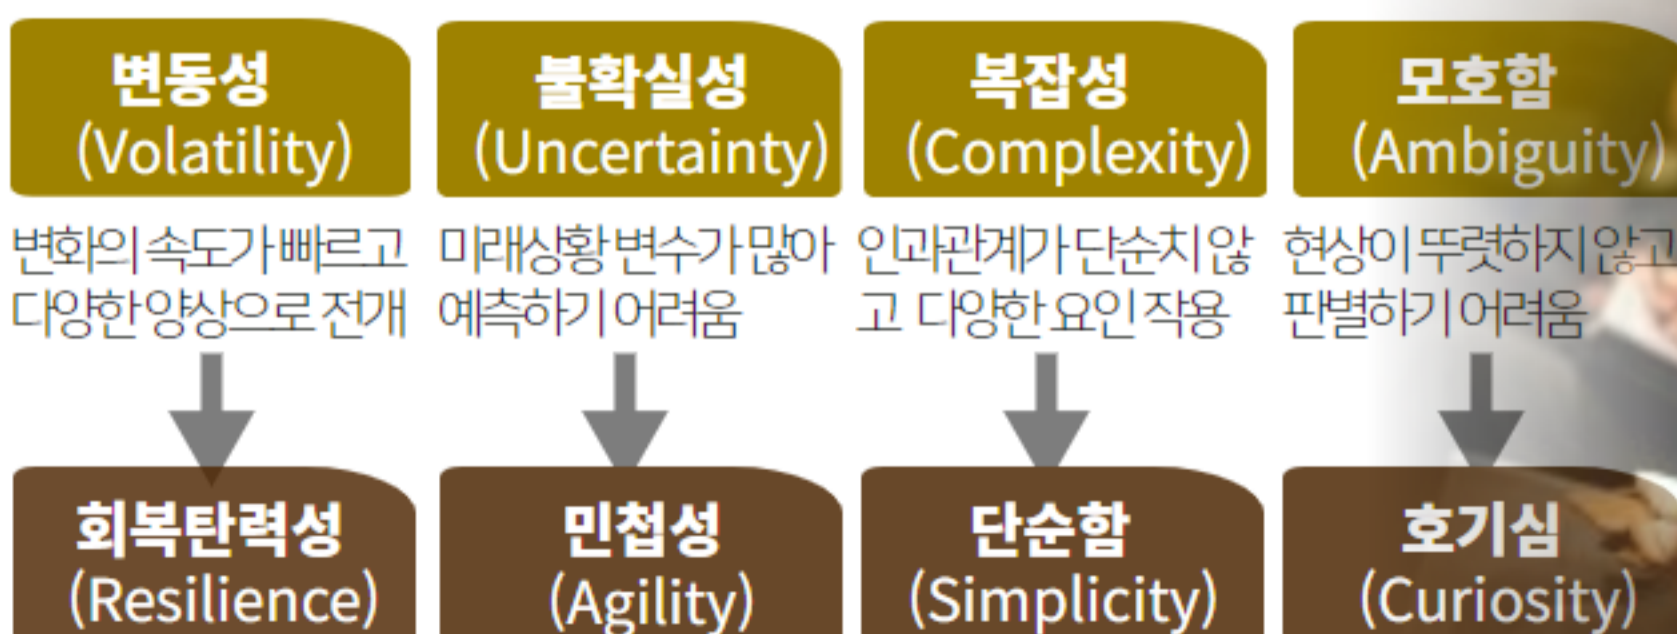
변동성
(Volatility)

변화의 속도가 빠르고 다양한 양상으로 전개

회복탄력성
(Resilience)

불확실성
(Uncertainty)

미래상황 변수가 많아 예측하기 어려움

민첩성
(Agility)

복잡성
(Complexity)

인과관계가 단순치 않고 다양한 요인 작용

단순함
(Simplicity)

모호함
(Ambiguity)

현상이 뚜렷하지 않고 판별하기 어려움

호기심
(Curiosity)